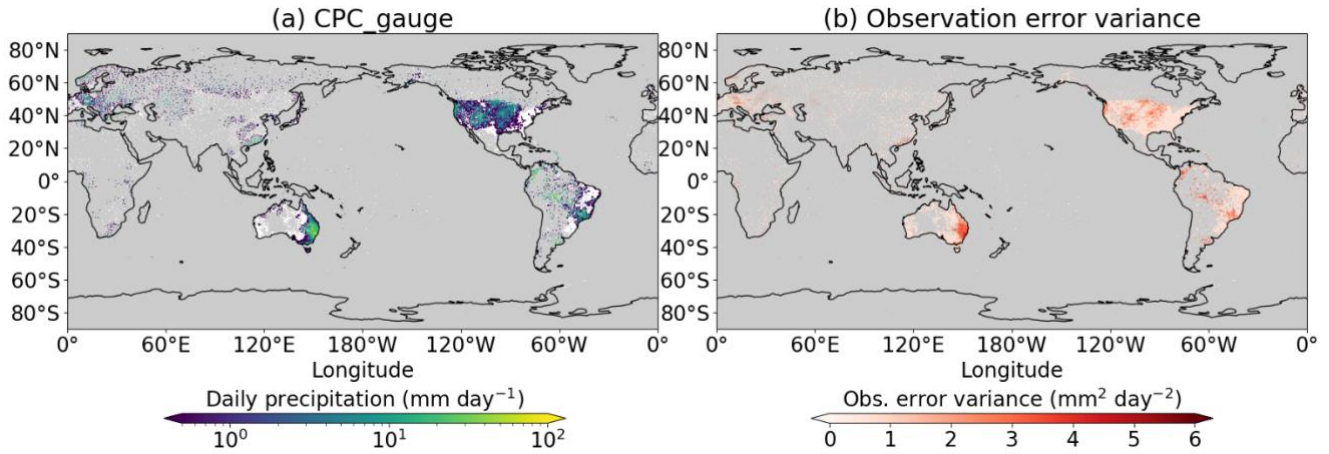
(a) CPC_gauge

80°N
60°N
40°N
20°N
0°
20°S
40°S
60°S
80°S

0° 60°E 120°E 180°W 120°W 60°W 0°
Longitude

Daily precipitation (mm day$^{-1}$)
$10^0$ $10^1$ $10^2$

(b) Observation error variance

80°N
60°N
40°N
20°N
0°
20°S
40°S
60°S
80°S

0° 60°E 120°E 180°W 120°W 60°W 0°
Longitude

Obs. error variance (mm$^2$ day$^{-2}$)
0 1 2 3 4 5 6